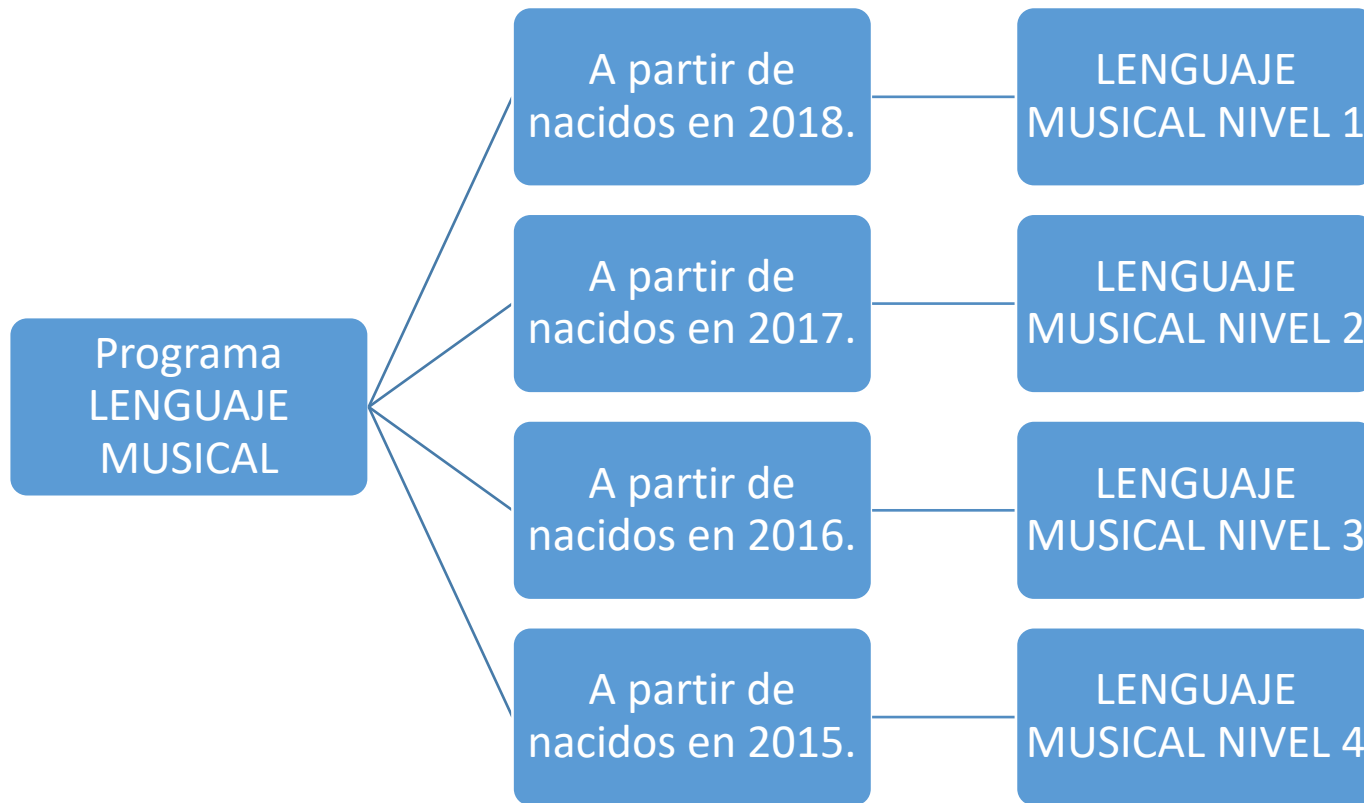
Programa LENGUAJE MUSICAL

A partir de nacidos en 2018.

LENGUAJE MUSICAL NIVEL 1

A partir de nacidos en 2017.

LENGUAJE MUSICAL NIVEL 2

A partir de nacidos en 2016.

LENGUAJE MUSICAL NIVEL 3

A partir de nacidos en 2015.

LENGUAJE MUSICAL NIVEL 4